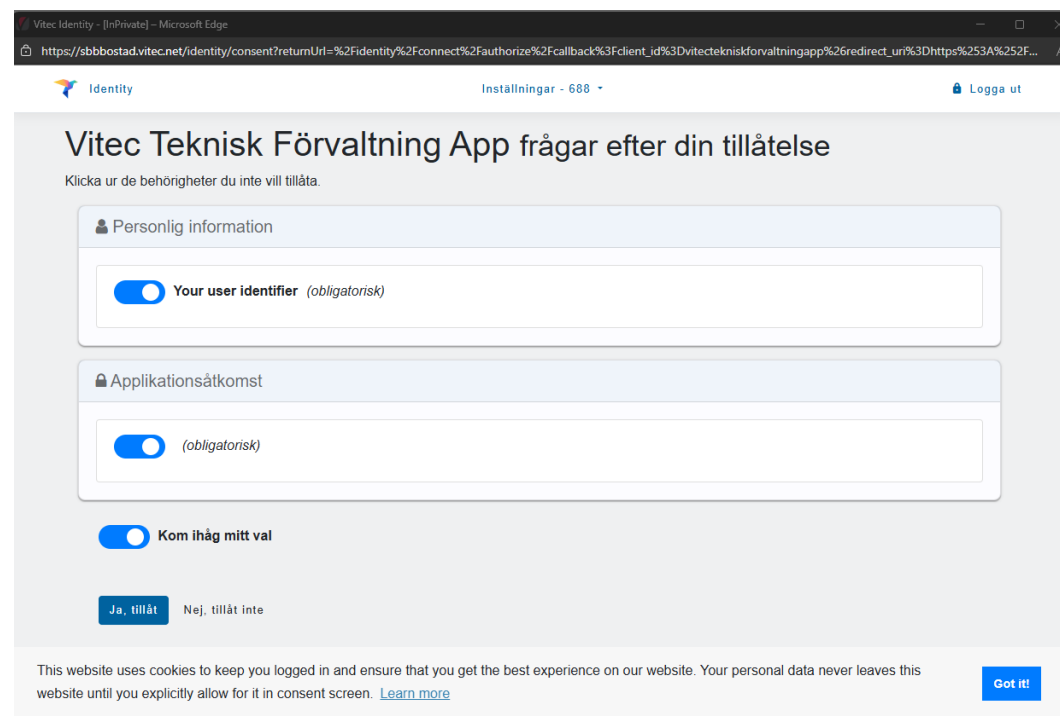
Vitec Identity - [InPrivate] – Microsoft Edge

https://sbbbostad.vitec.net/identity/consent?returnUrl=%2Fidentity%2Fconnect%2Fauthorize%2Fcallback%3Fclient_id%3Dvitectekniskforvaltningapp%26redirect_uri%3Dhttps%253A%252F...

Identity

Inställningar - 688

Logga ut

Vitec Teknisk Förvaltning App frågar efter din tillåtelse

Klicka ur de behörigheter du inte vill tillåta.

Personlig information

Your user identifier (obligatorisk)

Applikationsåtkomst

(obligatorisk)

Kom ihåg mitt val

Ja, tillåt

Nej, tillåt inte

This website uses cookies to keep you logged in and ensure that you get the best experience on our website. Your personal data never leaves this website until you explicitly allow for it in consent screen. Learn more

Got it!